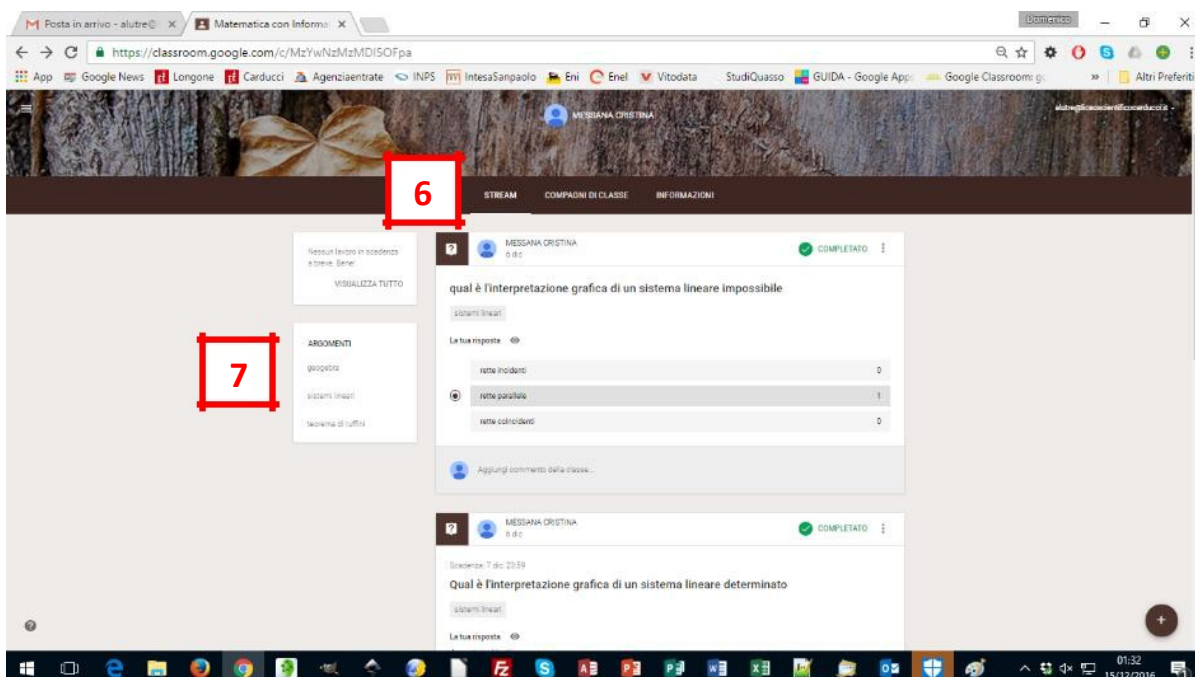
Posta in arrivo - alutre@ ×
Matematica con Informa ×
Domenico
https://classroom.google.com/c/MzYwNzMzMDISOFpa
App Google News Longone Carducci Agenziaentrate INPS IntesaSanpaolo Eni Enel Vitodata StudiQuasso GUIDA - Google App Google Classroom: gc » Altri Preferiti
MESSANA CRISTINA
alutre@liceoscientificocarducci.it
6
STREAM COMPAGNI DI CLASSE INFORMAZIONI
Nessun lavoro in scadenza a breve. Bene!
VISUALIZZA TUTTO
ARGOMENTI
7
geogebra
sistemi lineari
teorema di ruffini
MESSANA CRISTINA
6 dic
COMPLETATO
qual è l'interpretazione grafica di un sistema lineare impossibile
sistemi lineari
La tua risposta
rette incidenti 0
rette parallele 1
rette coincidenti 0
Aggiungi commento della classe...
MESSANA CRISTINA
6 dic
COMPLETATO
Scadenza: 7 dic 23:59
Qual è l'interpretazione grafica di un sistema lineare determinato
sistemi lineari
La tua risposta
01:32
15/12/2016